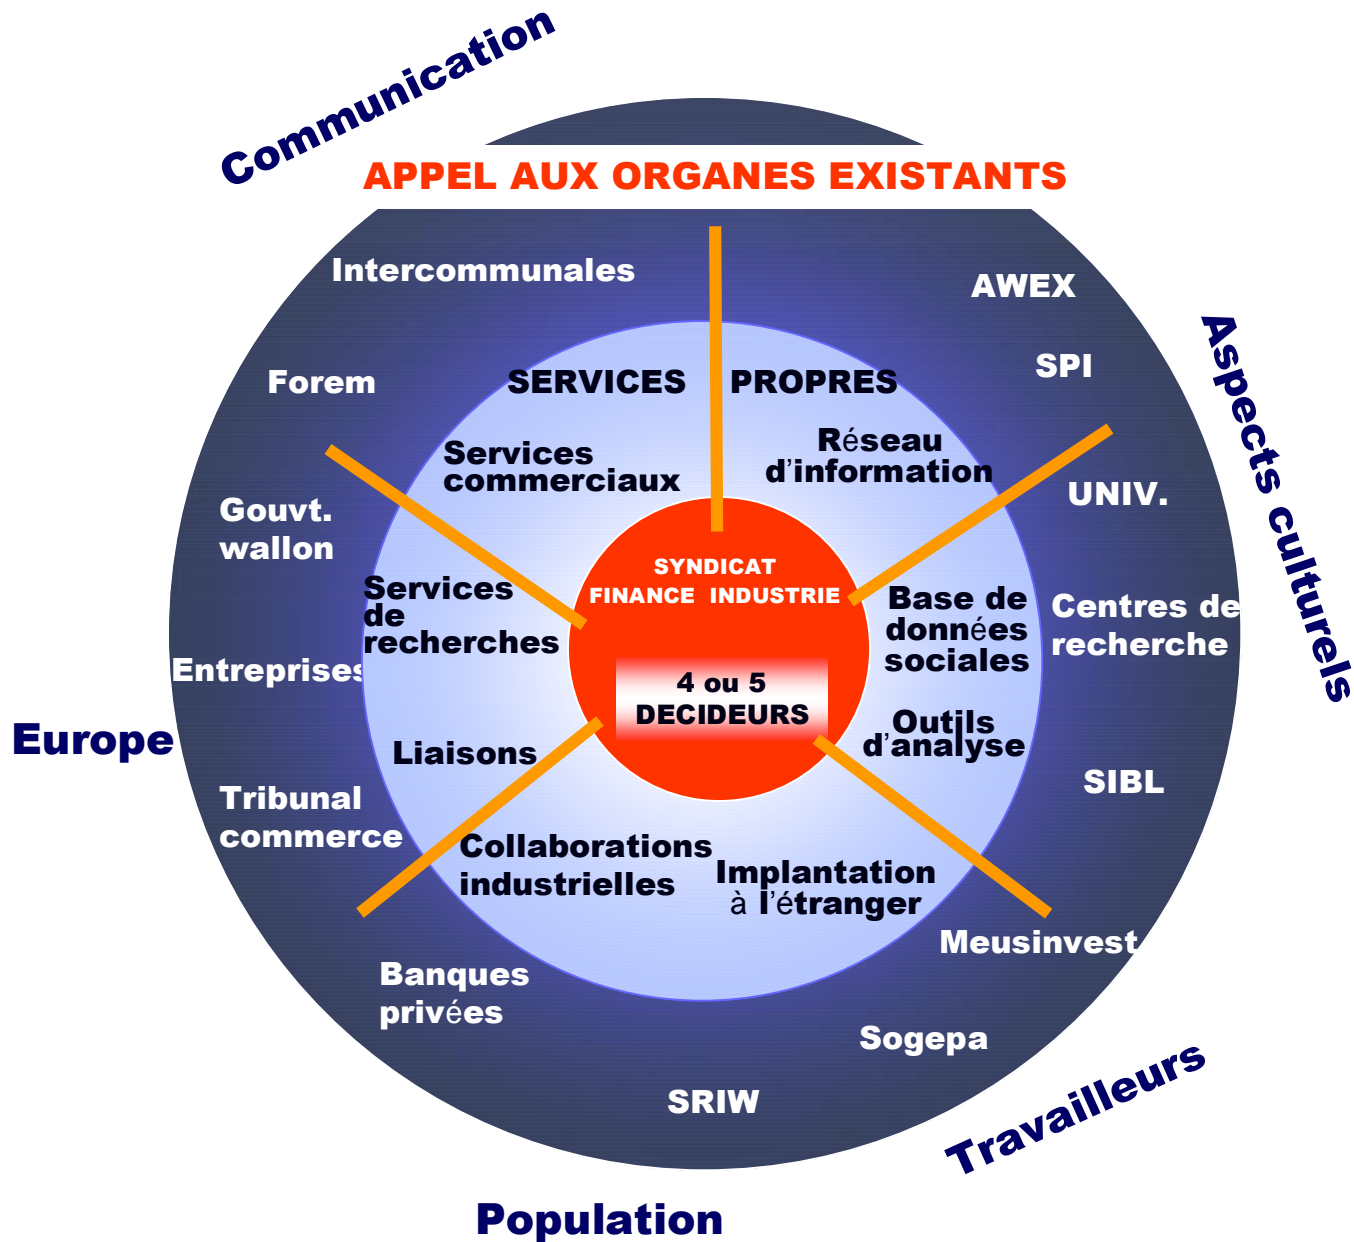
Communication

APPEL AUX ORGANES EXISTANTS

Intercommunales

AWEX

SPI

Aspects culturels

Forem

SERVICES PROPRES

Services commerciaux

Réseau d'information

UNIV.

Gouvt. wallon

SYNDICAT
FINANCE INDUSTRIE

Services de recherches

Base de données sociales

Centres de recherche

Entreprises

4 ou 5 DECIDEURS

Europe

Liaisons

Outils d'analyse

SIBL

Tribunal commerce

Collaborations industrielles

Implantation à l'étranger

Meusinvest

Banques privées

Sogepa

Travailleurs

SRIW

Population